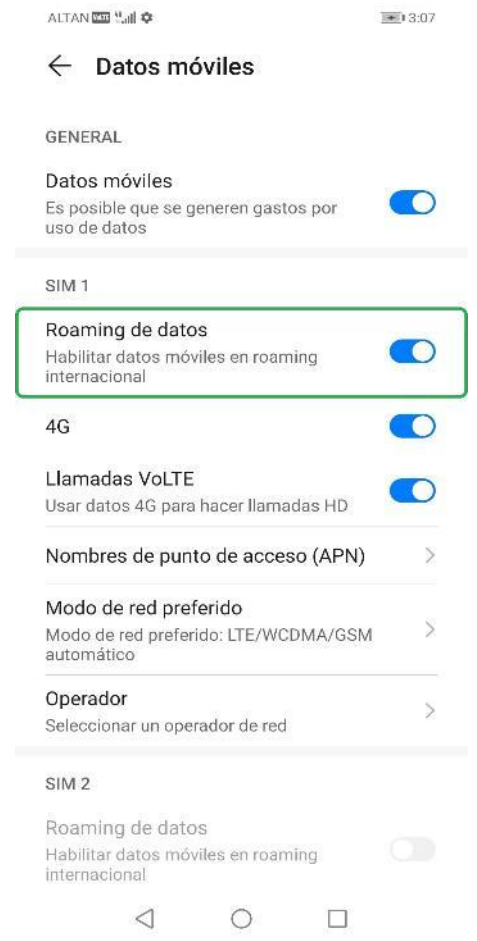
ALTAN 3:07

Datos móviles

GENERAL

Datos móviles
Es posible que se generen gastos por uso de datos

SIM 1

Roaming de datos
Habilitar datos móviles en roaming internacional

4G

Llamadas VoLTE
Usar datos 4G para hacer llamadas HD

Nombres de punto de acceso (APN)

Modo de red preferido
Modo de red preferido: LTE/WCDMA/GSM automático

Operador
Seleccionar un operador de red

SIM 2

Roaming de datos
Habilitar datos móviles en roaming internacional